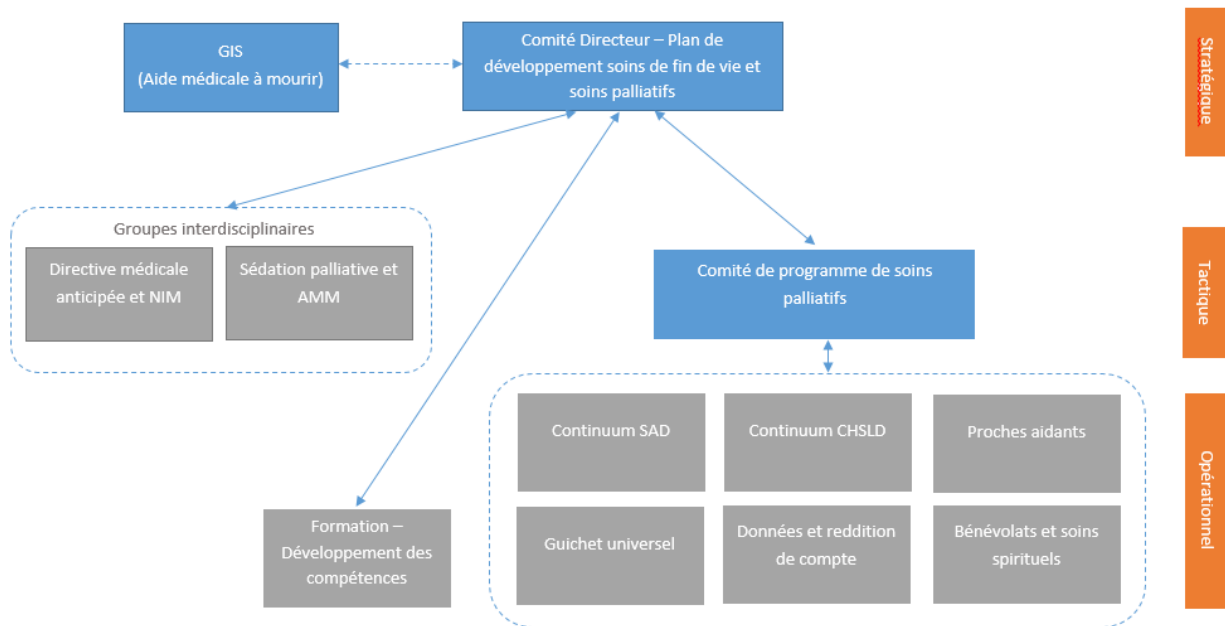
GIS
(Aide médicale à mourir)

Comité Directeur – Plan de développement soins de fin de vie et soins palliatifs

Stratégique

Groupes interdisciplinaires

Directive médicale anticipée et NIM

Sédation palliative et AMM

Comité de programme de soins palliatifs

Tactique

Continuum SAD

Continuum CHSLD

Proches aidants

Guichet universel

Données et reddition de compte

Bénévolats et soins spirituels

Formation – Développement des compétences

Opérationnel